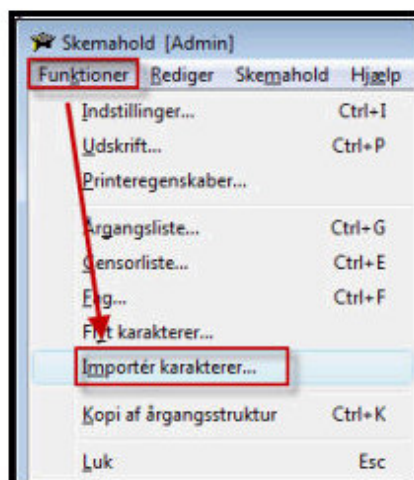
Skemahold [Admin]
Funktioner Rediger Skemahold Hjælp
Indstillinger... Ctrl+I
Udskrift... Ctrl+P
Printeregenskaber...
Årgangsliste... Ctrl+G
Censorliste... Ctrl+E
Fag... Ctrl+F
Flyt karakterer...
Importér karakterer...
Kopi af årgangsstruktur Ctrl+K
Luk Esc